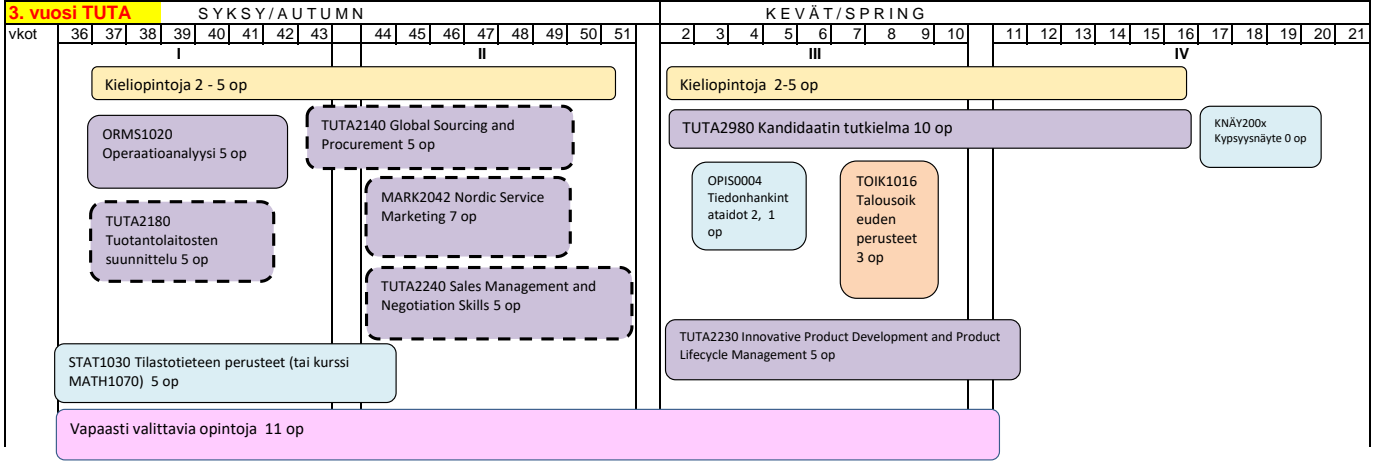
3. vuosi TUTA

SYKSY/AUTUMN

KEVÄT/SPRING

| vkot | 36 | 37 | 38 | 39 | 40 | 41 | 42 | 43 | | 44 | 45 | 46 | 47 | 48 | 49 | 50 | 51 | | 2 | 3 | 4 | 5 | 6 | 7 | 8 | 9 | 10 | | 11 | 12 | 13 | 14 | 15 | 16 | 17 | 18 | 19 | 20 | 21 |
|---|---|---|---|---|---|---|---|---|---|---|---|---|---|---|---|---|---|---|---|---|---|---|---|---|---|---|---|---|---|---|---|---|---|---|---|---|---|---|---|---|

I

II

III

IV

Kieliopintoja 2 - 5 op

Kieliopintoja 2-5 op

ORMS1020 Operaatioanalyysi 5 op

TUTA2140 Global Sourcing and Procurement 5 op

TUTA2980 Kandidaatin tutkielma 10 op

KNÄY200x Kypsyysnäyte 0 op

MARK2042 Nordic Service Marketing 7 op

TUTA2180 Tuotantolaitosten suunnittelu 5 op

OPIS0004 Tiedonhankintataidot 2, 1 op

TOIK1016 Talousoikeuden perusteet 3 op

TUTA2240 Sales Management and Negotiation Skills 5 op

TUTA2230 Innovative Product Development and Product Lifecycle Management 5 op

STAT1030 Tilastotieteen perusteet (tai kurssi MATH1070) 5 op

Vapaasti valittavia opintoja 11 op